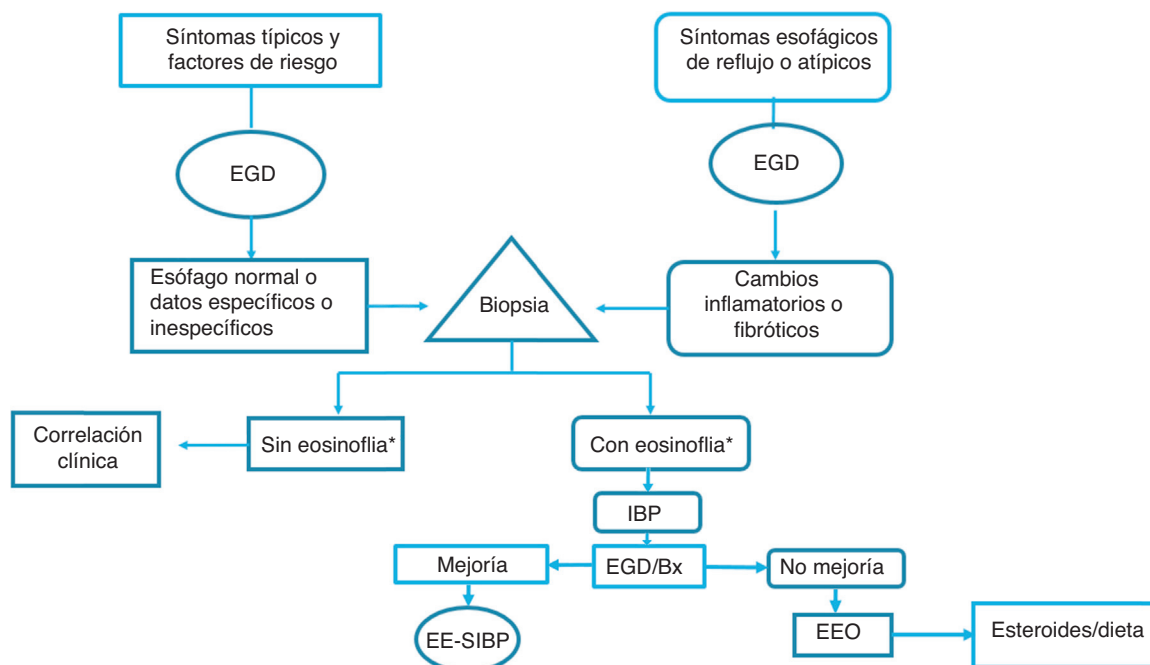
Síntomas típicos y factores de riesgo

Síntomas esofágicos de reflujo o atípicos

EGD

EGD

Esófago normal o datos específicos o inespecíficos

Biopsia

Cambios inflamatorios o fibróticos

Correlación clínica

Sin eosinoflia*

Con eosinoflia*

IBP

Mejoría

EGD/Bx

No mejoría

EE-SIBP

EEO

Esteroides/dieta